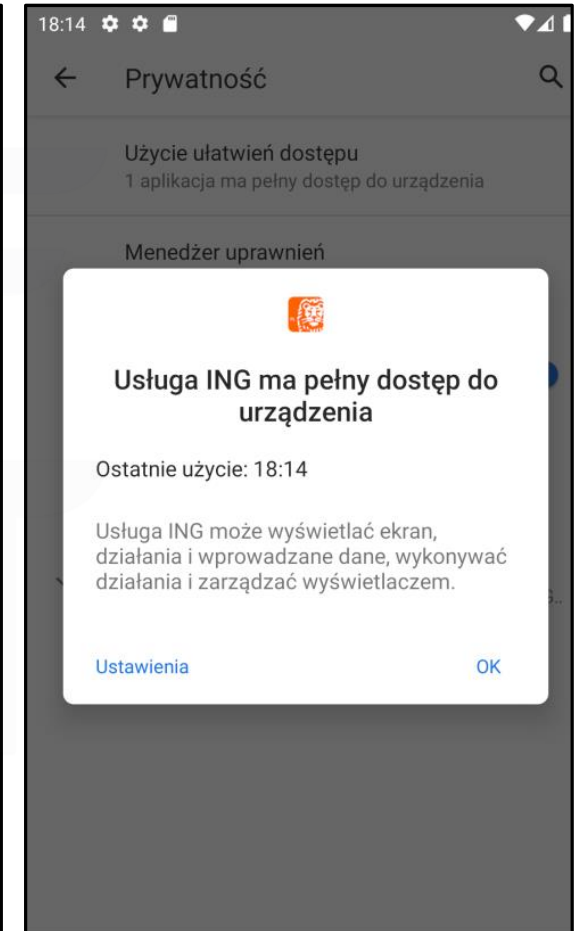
18:14

Prywatność

Użycie ułatwień dostępu
1 aplikacja ma pełny dostęp do urządzenia

Menedżer uprawnień

Usługa ING ma pełny dostęp do urządzenia

Ostatnie użycie: 18:14

Usługa ING może wyświetlać ekran, działania i wprowadzane dane, wykonywać działania i zarządzać wyświetlaczem.

Ustawienia

OK